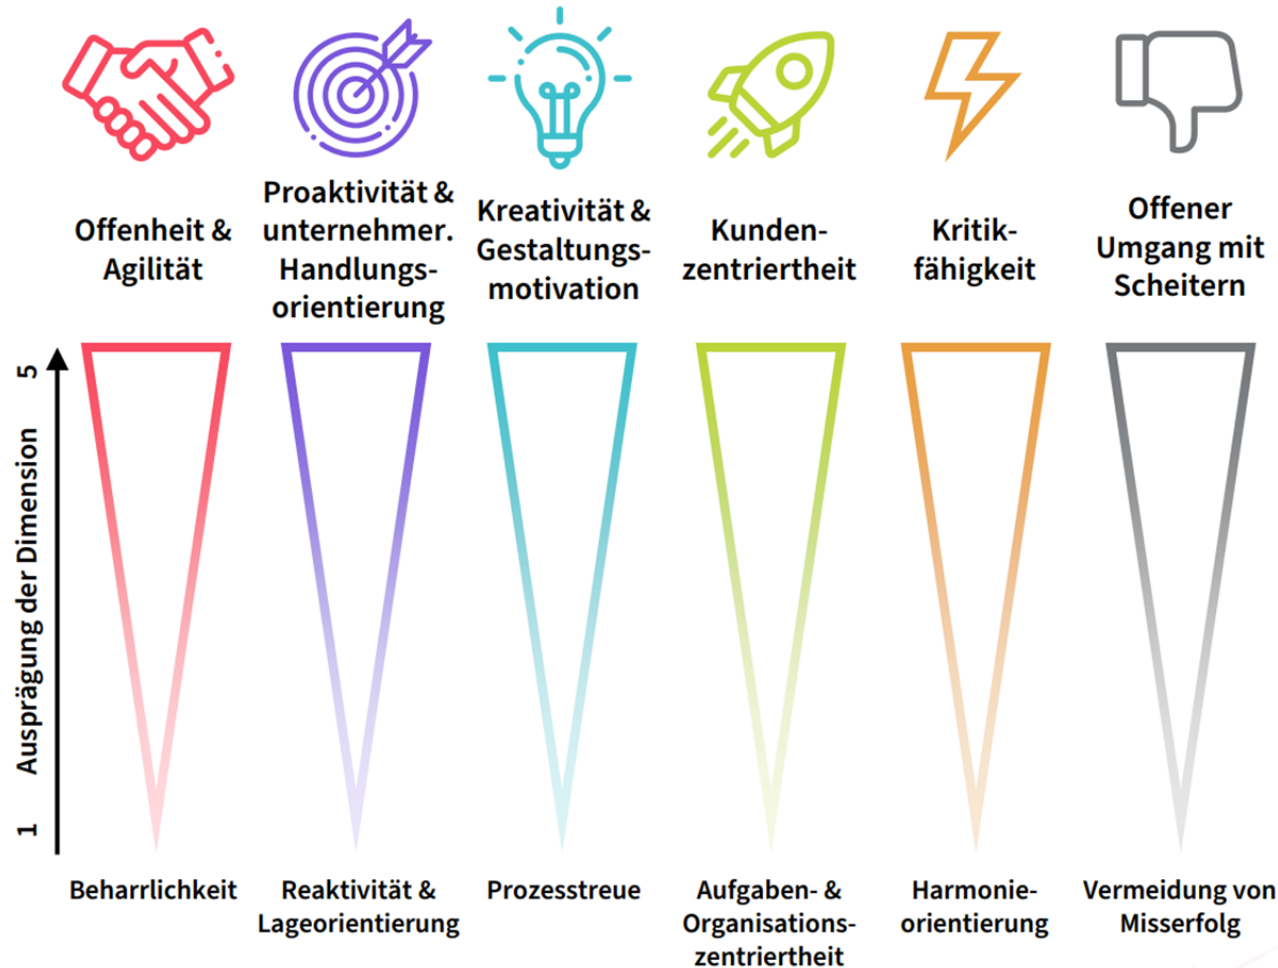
Offenheit & Agilität

Proaktivität & unternehmer. Handlungsorientierung

Kreativität & Gestaltungsmotivation

Kundenzentriertheit

Kritikfähigkeit

Offener Umgang mit Scheitern

5

Ausprägung der Dimension

1

Beharrlichkeit

Reaktivität & Lageorientierung

Prozesstreue

Aufgaben- & Organisationszentriertheit

Harmonieorientierung

Vermeidung von Misserfolg